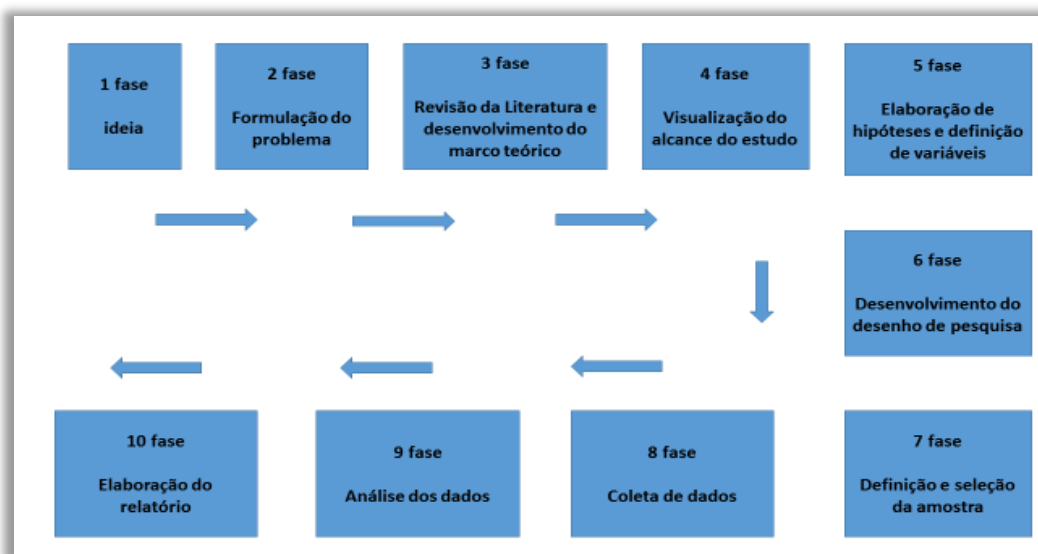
1 fase

ideia

2 fase

Formulação do problema

3 fase

Revisão da Literatura e desenvolvimento do marco teórico

4 fase

Visualização do alcance do estudo

5 fase

Elaboração de hipóteses e definição de variáveis

6 fase

Desenvolvimento do desenho de pesquisa

7 fase

Definição e seleção da amostra

8 fase

Coleta de dados

9 fase

Análise dos dados

10 fase

Elaboração do relatório